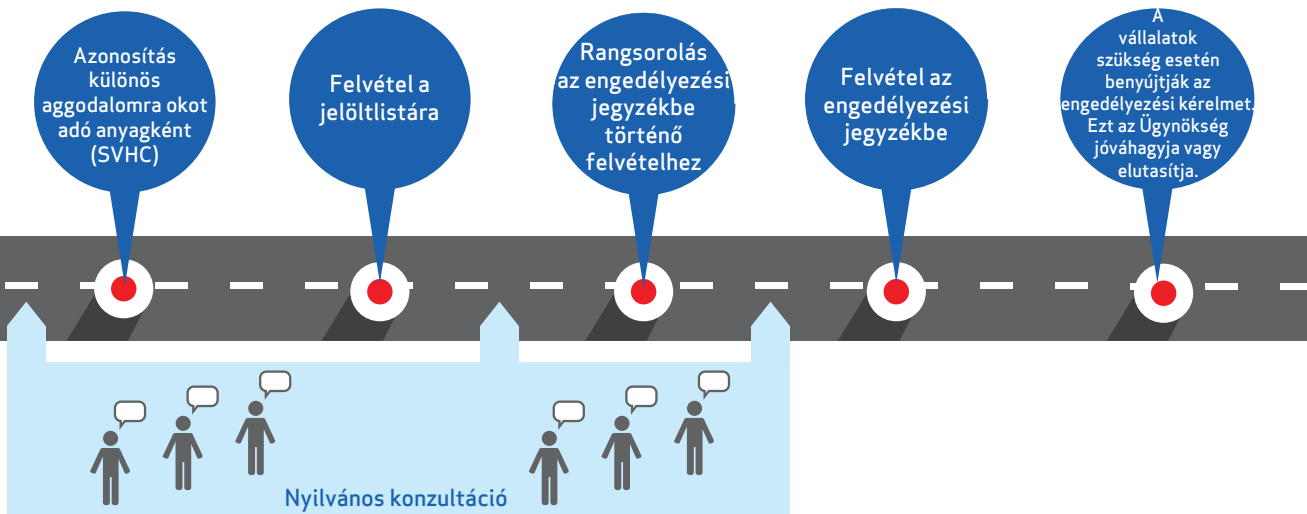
Azonosítás különös aggodalomra okot adó anyagként (SVHC)

Felvétel a jelöltlistára

Rangsorolás az engedélyezési jegyzékbe történő felvételhez

Felvétel az engedélyezési jegyzékbe

A vállalatok szükség esetén benyújtják az engedélyezési kérelmet. Ezt az Ügynökség jóváhagyja vagy elutasítja.

Nyilvános konzultáció